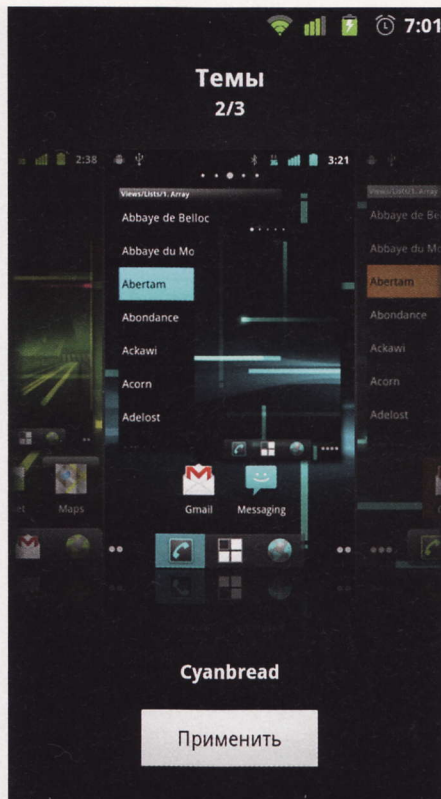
7:01

Темы
2/3

2:38

3:21

Views/Lists/1. Array

Abbaye de Belloc

Abbaye du Mo

Abertam

Abondance

Ackawi

Acorn

Adelost

Views/Lists/1. Array

Abbaye de Be

Abbaye du Mo

Abertam

Abondance

Ackawi

Acorn

Adelost

et

Maps

Gmail

Messaging

Cyanbread

Применить